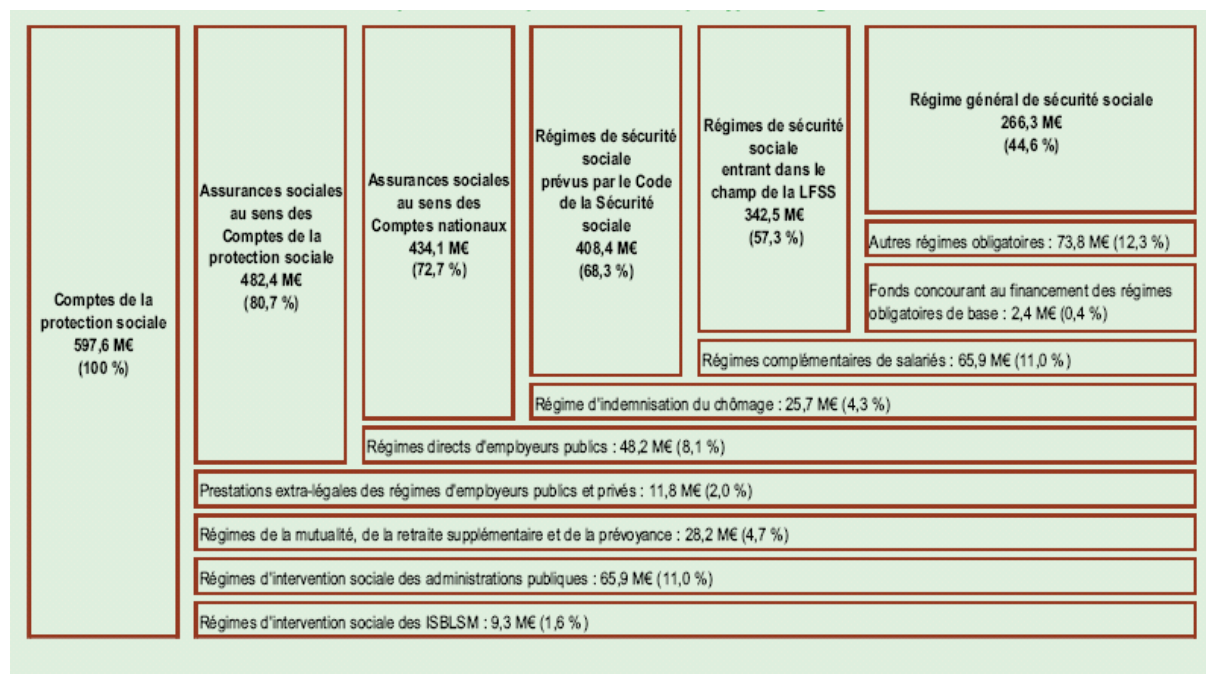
Comptes de la protection sociale
597,6 M€
(100 %)

Assurances sociales au sens des Comptes de la protection sociale
482,4 M€
(80,7 %)

Assurances sociales au sens des Comptes nationaux
434,1 M€
(72,7 %)

Régimes de sécurité sociale prévus par le Code de la Sécurité sociale
408,4 M€
(68,3 %)

Régimes de sécurité sociale entrant dans le champ de la LFSS
342,5 M€
(57,3 %)

Régime général de sécurité sociale
266,3 M€
(44,6 %)

Autres régimes obligatoires : 73,8 M€ (12,3 %)

Fonds concourant au financement des régimes obligatoires de base : 2,4 M€ (0,4 %)

Régimes complémentaires de salariés : 65,9 M€ (11,0 %)

Régime d'indemnisation du chômage : 25,7 M€ (4,3 %)

Régimes directs d'employeurs publics : 48,2 M€ (8,1 %)

Prestations extra-légales des régimes d'employeurs publics et privés : 11,8 M€ (2,0 %)

Régimes de la mutualité, de la retraite supplémentaire et de la prévoyance : 28,2 M€ (4,7 %)

Régimes d'intervention sociale des administrations publiques : 65,9 M€ (11,0 %)

Régimes d'intervention sociale des ISBLSM : 9,3 M€ (1,6 %)